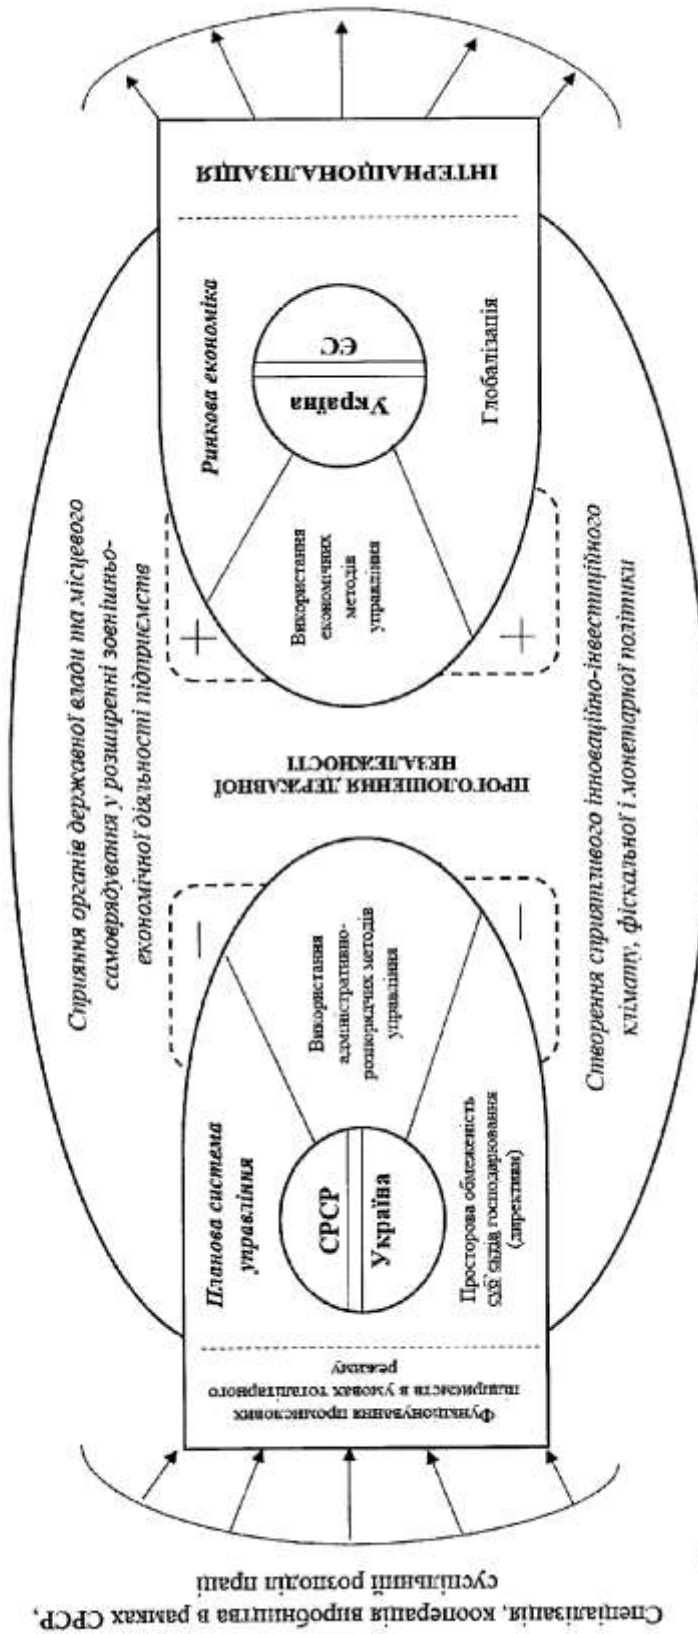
Спеціалізація, кооперація виробництва в рамках СРСР, суспільний розподіл праці

Функціонування промислових підприємств в умовах тоталітарного режиму

Планова система управління

СРСР

Україна

Просторова обмеженість суб'єктів господарювання (директиви)

Використання адміністративно-розпорядчих методів управління

–

–

ПРОГОЛОШЕННЯ ДЕРЖАВНОЇ НЕЗАЛЕЖНОСТІ

+

+

Використання економічних методів управління

Ринкова економіка

Україна

ЄС

Глобалізація

ІНТЕРНАЦІОНАЛІЗАЦІЯ

Сприяння органів державної влади та місцевого самоврядування у розширенні зовнішньо-економічної діяльності підприємств

Створення сприятливого інноваційно-інвестиційного клімату, фіскальної і монетарної політики